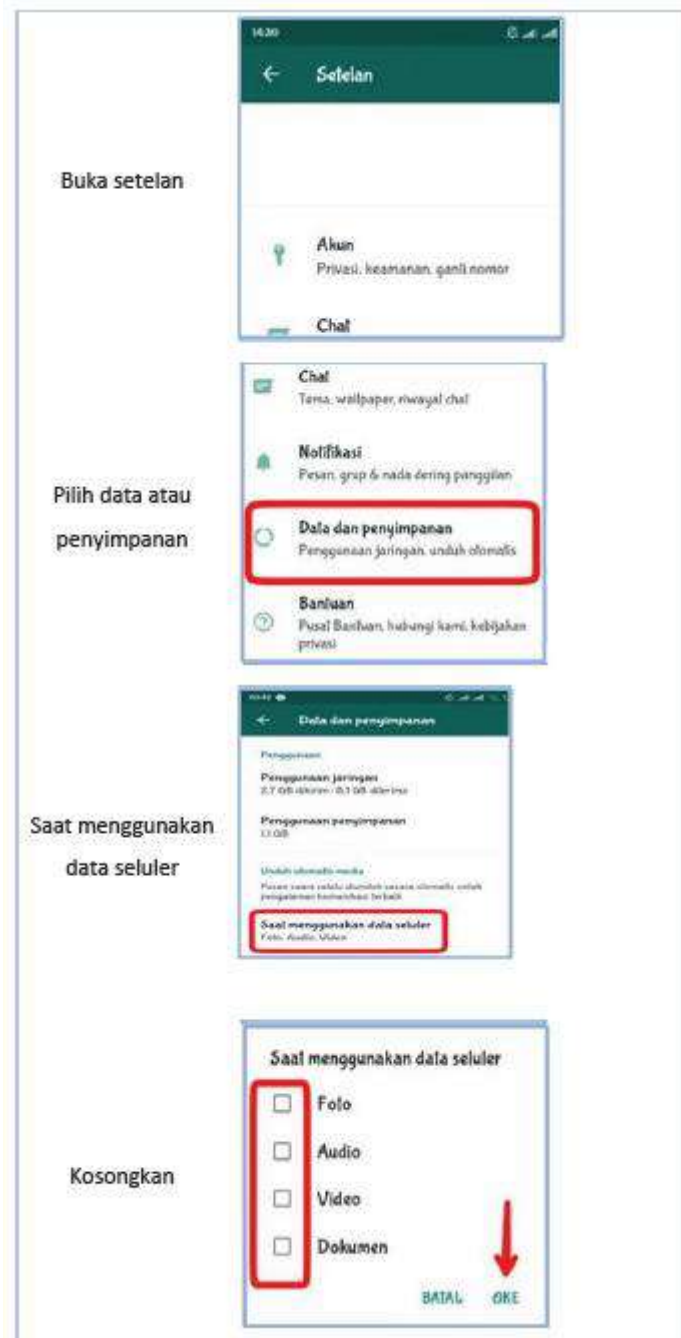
Buka setelan

14.20

Setelan

Akun
Privasi, keamanan, ganti nomor

Chat

Pilih data atau penyimpanan

Chat
Tema, wallpaper, riwayat chat

Notifikasi
Pesan, grup & nada dering panggilan

Data dan penyimpanan
Penggunaan jaringan, unduh otomatis

Bantuan
Pusat Bantuan, hubungi kami, kebijakan privasi

Saat menggunakan data seluler

Data dan penyimpanan

Penggunaan

Penggunaan jaringan
2,7 GB dikirim · 0,1 GB diterima

Penggunaan penyimpanan
1,1 GB

Unduh otomatis media
Pesan suara selalu diunduh secara otomatis untuk pengalaman komunikasi terbaik

Saat menggunakan data seluler
Foto, Audio, Video

Kosongkan

Saat menggunakan data seluler
Foto
Audio
Video
Dokumen
BATAL OKE